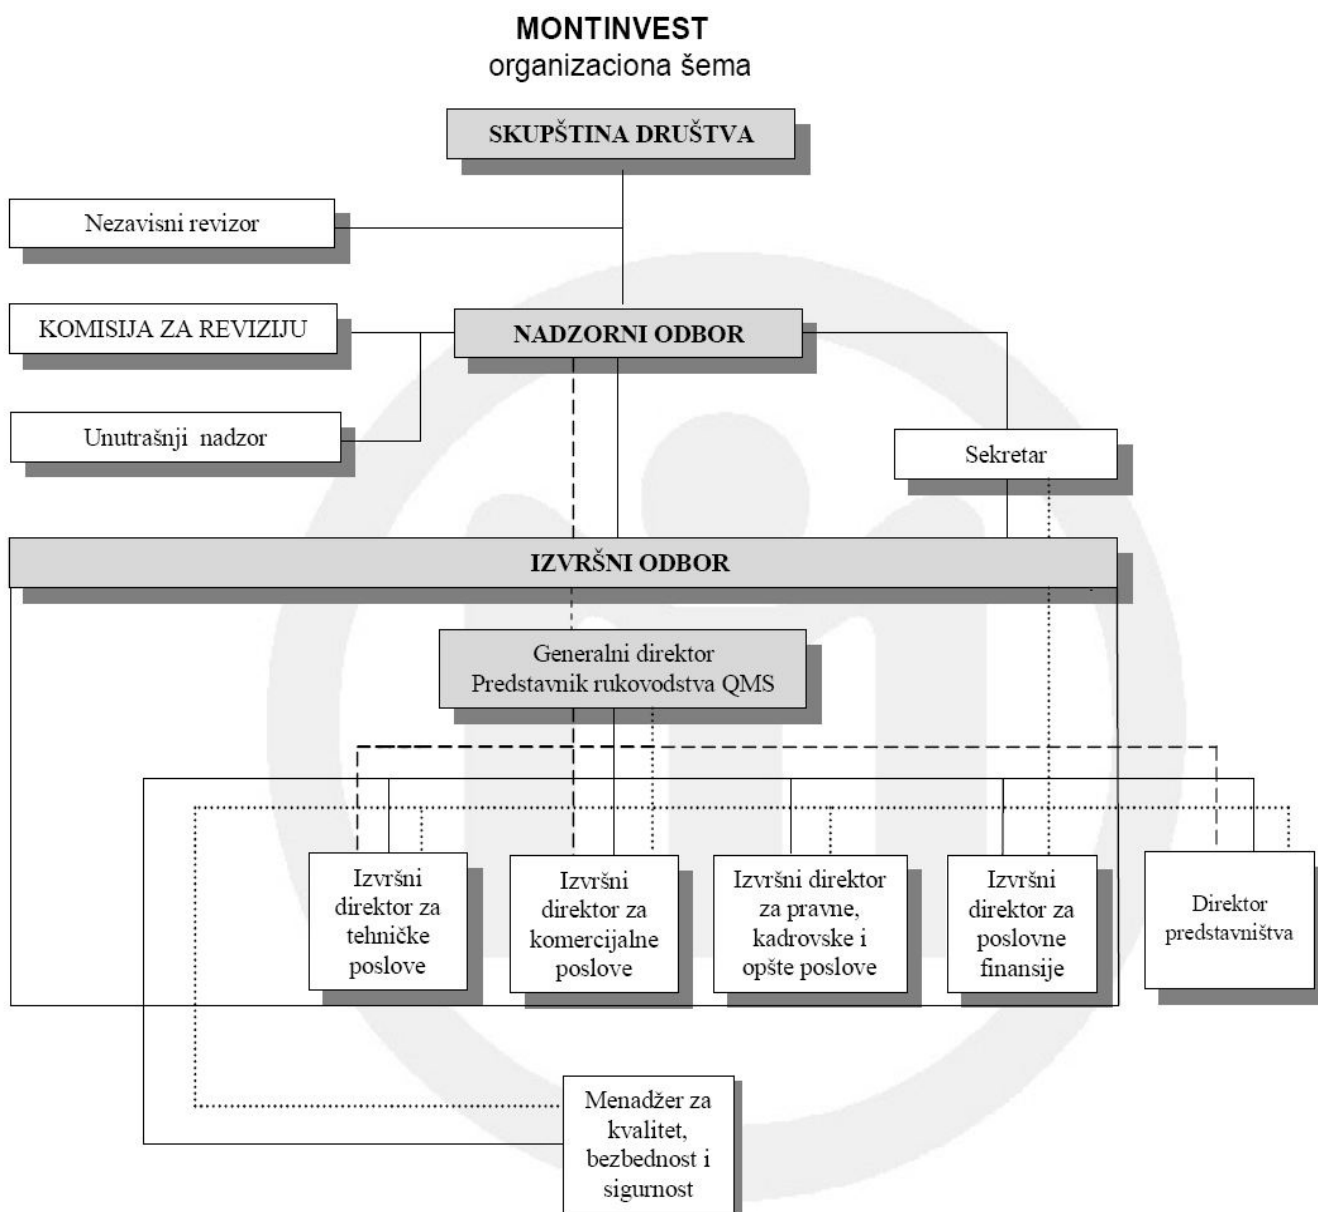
MONTINVEST
organizaciona šema

SKUPŠTINA DRUŠTVA

Nezavisni revizor

KOMISIJA ZA REVIZIJU

NADZORNI ODBOR

Unutrašnji nadzor

Sekretar

IZVRŠNI ODBOR

Generalni direktor
Predstavnik rukovodstva QMS

Izvršni direktor za tehničke poslove

Izvršni direktor za komercijalne poslove

Izvršni direktor za pravne, kadrovske i opšte poslove

Izvršni direktor za poslovne finansije

Direktor predstavništva

Menadžer za kvalitet, bezbednost i sigurnost